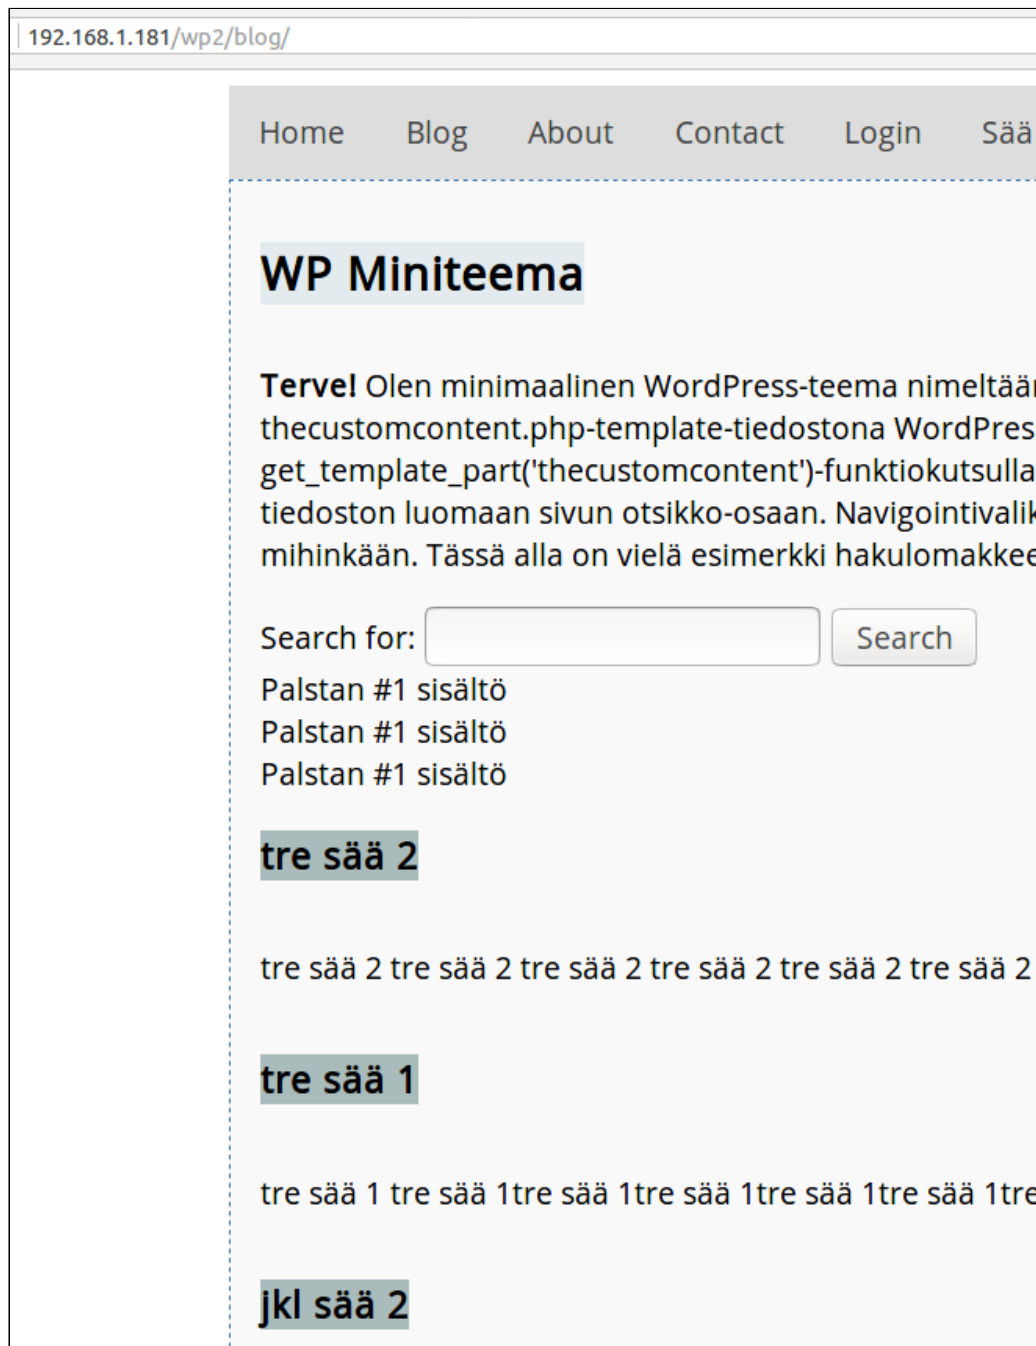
192.168.1.181/wp2/blog/

Home Blog About Contact Login Sää

WP Miniteema

**Terve!** Olen minimaalinen WordPress-teema nimeltää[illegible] thecustomcontent.php-template-tiedostona WordPres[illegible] get_template_part('thecustomcontent')-funktiokutsulla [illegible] tiedoston luomaan sivun otsikko-osaan. Navigointivali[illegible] mihinkään. Tässä alla on vielä esimerkki hakulomakke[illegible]

Search for: Search

Palstan #1 sisältö
Palstan #1 sisältö
Palstan #1 sisältö

tre sää 2

tre sää 2 tre sää 2 tre sää 2 tre sää 2 tre sää 2 tre sää 2

tre sää 1

tre sää 1 tre sää 1tre sää 1tre sää 1tre sää 1tre sää 1tre

jkl sää 2